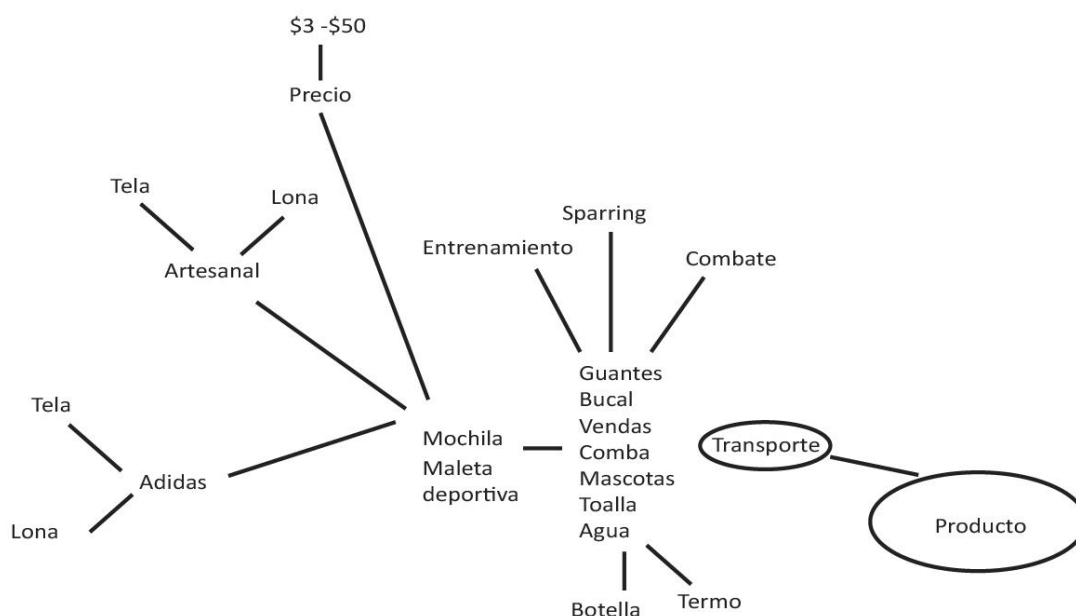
$3 -$50

Precio

Tela

Lona

Artesanal

Sparring

Entrenamiento

Combate

Tela

Adidas

Lona

Mochila
Maleta deportiva

Guantes
Bucal
Vendas
Comba
Mascotas
Toalla
Agua

Transporte

Producto

Botella

Termo